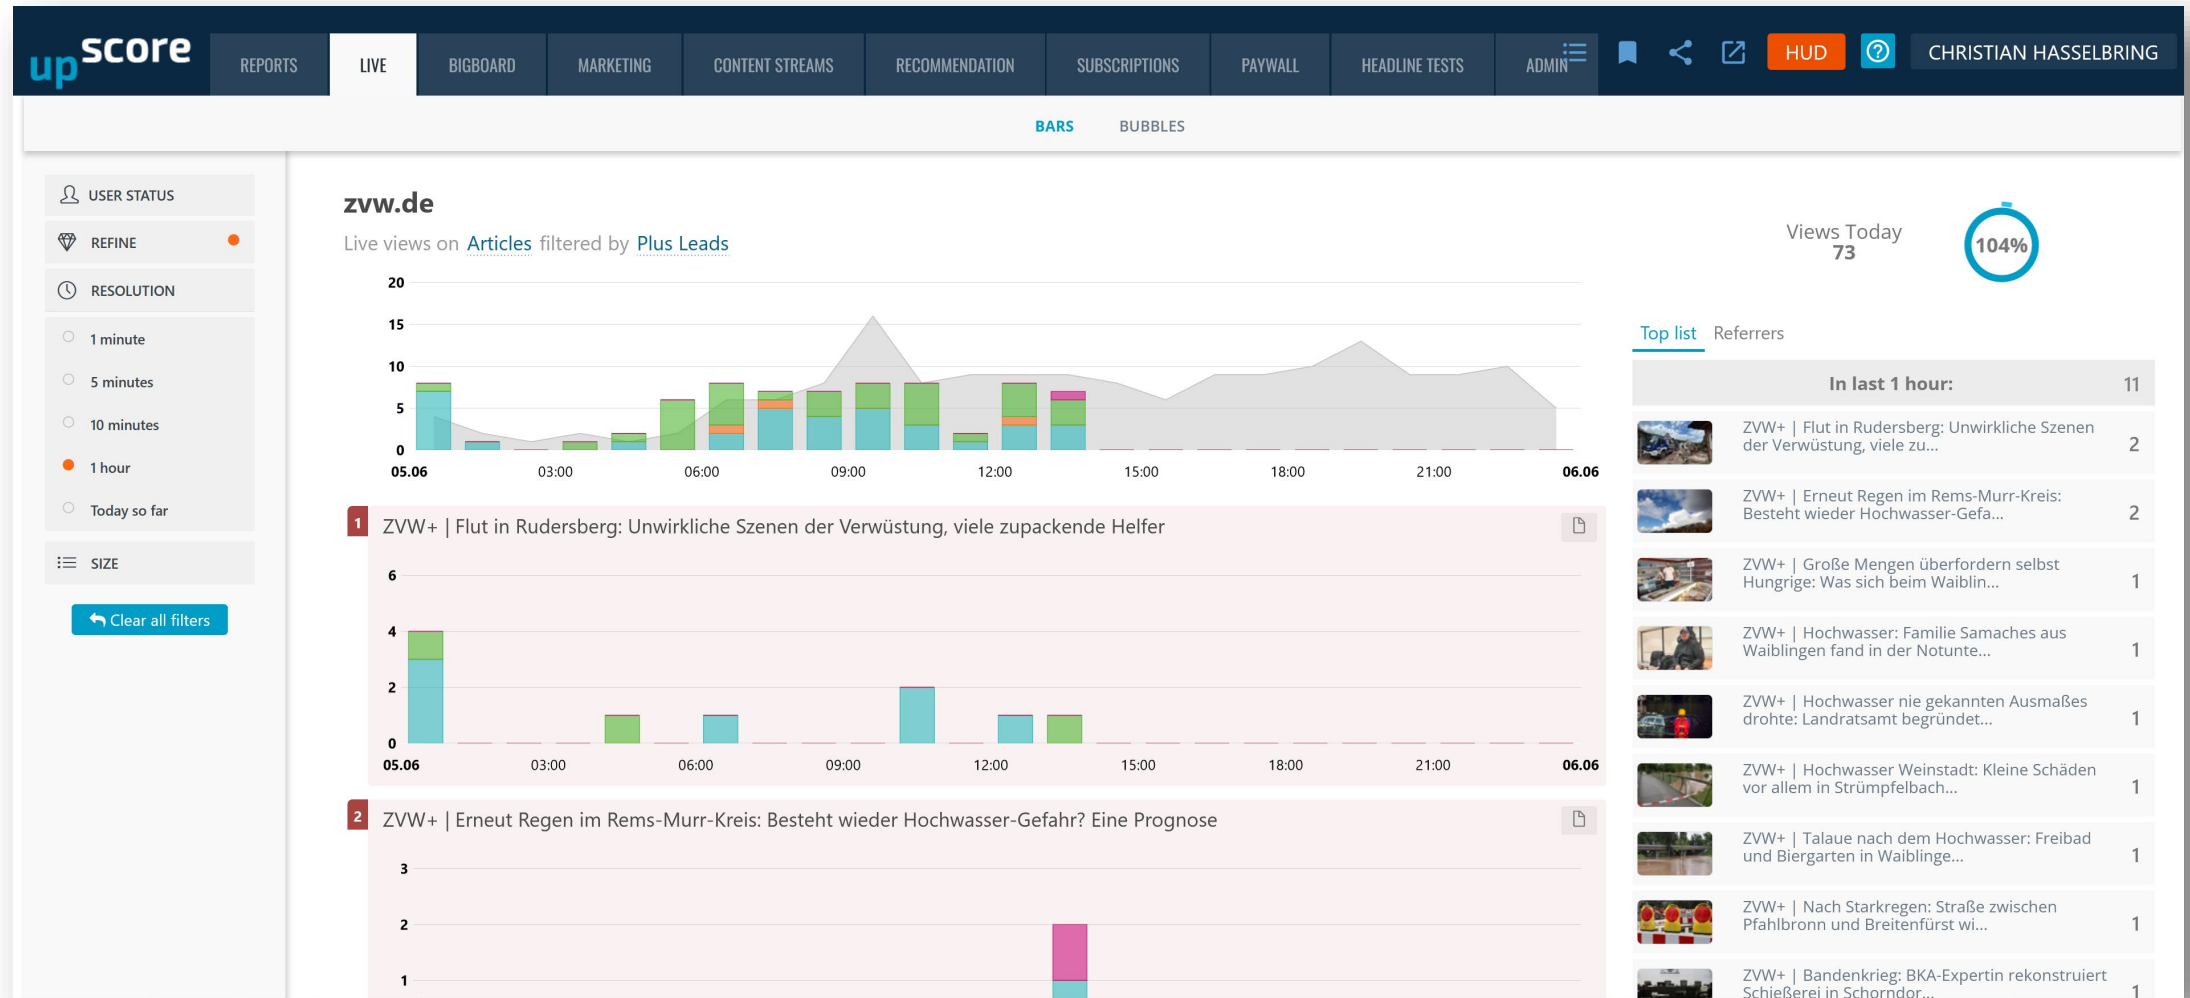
upscore

REPORTS LIVE BIGBOARD MARKETING CONTENT STREAMS RECOMMENDATION SUBSCRIPTIONS PAYWALL HEADLINE TESTS ADMIN HUD CHRISTIAN HASSELBRING

BARS BUBBLES

USER STATUS
REFINE
RESOLUTION
1 minute
5 minutes
10 minutes
1 hour
Today so far
SIZE
Clear all filters

zvw.de

Live views on Articles filtered by Plus Leads

20
15
10
5
0
05.06 03:00 06:00 09:00 12:00 15:00 18:00 21:00 06.06

Views Today
73

104%

Top list Referrers

| In last 1 hour: | 11 |
|---|---|
| ZVW+ \| Flut in Rudersberg: Unwirkliche Szenen der Verwüstung, viele zu... | 2 |
| ZVW+ \| Erneut Regen im Rems-Murr-Kreis: Besteht wieder Hochwasser-Gefa... | 2 |
| ZVW+ \| Große Mengen überfordern selbst Hungrige: Was sich beim Waiblin... | 1 |
| ZVW+ \| Hochwasser: Familie Samaches aus Waiblingen fand in der Notunte... | 1 |
| ZVW+ \| Hochwasser nie gekannten Ausmaßes drohte: Landratsamt begründet... | 1 |
| ZVW+ \| Hochwasser Weinstadt: Kleine Schäden vor allem in Strümpfelbach... | 1 |
| ZVW+ \| Talaue nach dem Hochwasser: Freibad und Biergarten in Waiblinge... | 1 |
| ZVW+ \| Nach Starkregen: Straße zwischen Pfahlbronn und Breitenfürst wi... | 1 |
| ZVW+ \| Bandenkrieg: BKA-Expertin rekonstruiert Schießerei in Schorndor... | 1 |

1 ZVW+ | Flut in Rudersberg: Unwirkliche Szenen der Verwüstung, viele zupackende Helfer

6
4
2
0
05.06 03:00 06:00 09:00 12:00 15:00 18:00 21:00 06.06

2 ZVW+ | Erneut Regen im Rems-Murr-Kreis: Besteht wieder Hochwasser-Gefahr? Eine Prognose

3
2
1